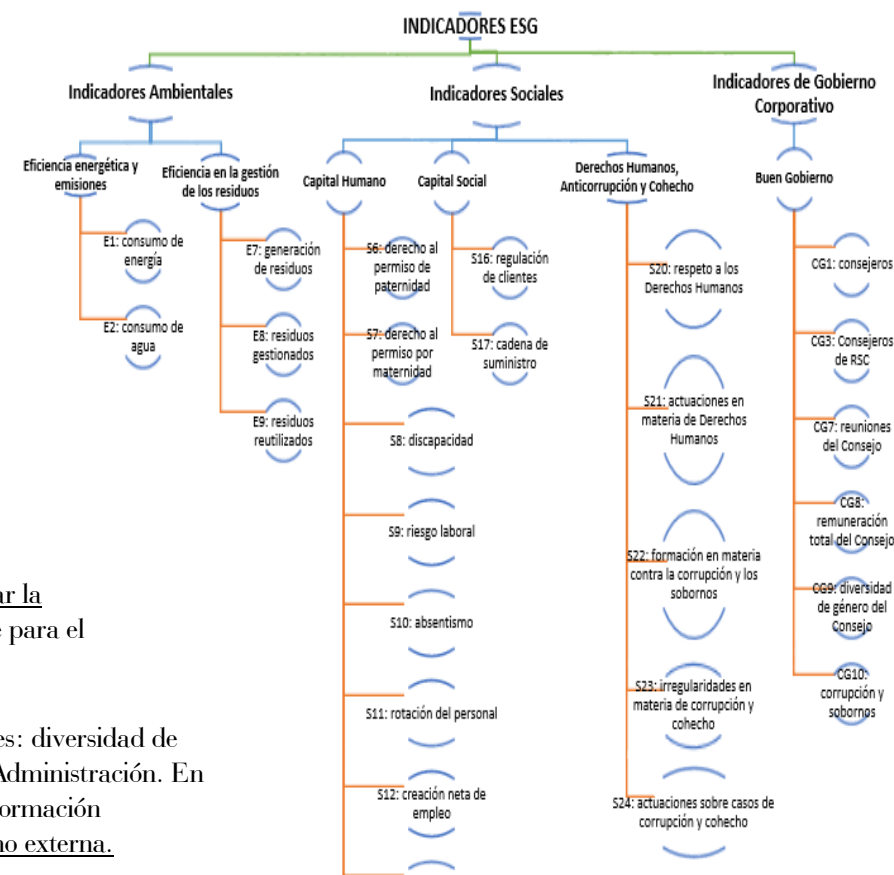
INDICADORES ESG

Indicadores Ambientales

Eficiencia energética y emisiones

E1: consumo de energía

E2: consumo de agua

Eficiencia en la gestión de los residuos

E7: generación de residuos

E8: residuos gestionados

E9: residuos reutilizados

Indicadores Sociales

Capital Humano

S6: derecho al permiso de paternidad

S7: derecho al permiso por maternidad

S8: discapacidad

S9: riesgo laboral

S10: absentismo

S11: rotación del personal

S12: creación neta de empleo

Capital Social

S16: regulación de clientes

S17: cadena de suministro

Derechos Humanos, Anticorrupción y Cohecho

S20: respeto a los Derechos Humanos

S21: actuaciones en materia de Derechos Humanos

S22: formación en materia contra la corrupción y los sobornos

S23: irregularidades en materia de corrupción y cohecho

S24: actuaciones sobre casos de corrupción y cohecho

Indicadores de Gobierno Corporativo

Buen Gobierno

CG1: consejeros

CG3: Consejeros de RSC

CG7: reuniones del Consejo

CG8: remuneración total del Consejo

CG9: diversidad de género del Consejo

CG10: corrupción y sobornos

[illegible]ar la
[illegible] para el

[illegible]es: diversidad de
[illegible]Administración. En
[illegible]ormación
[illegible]mo externa.